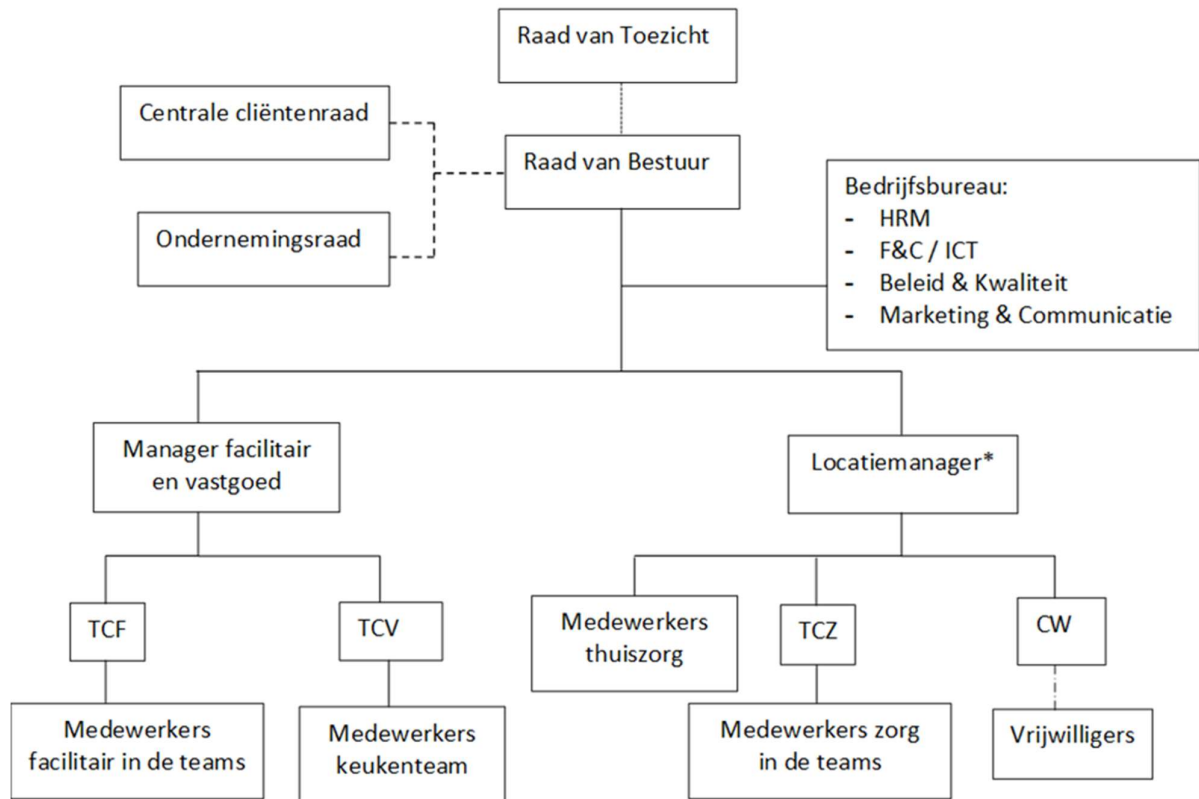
Raad van Toezicht

Centrale cliëntenraad

Raad van Bestuur

Ondernemingsraad

Bedrijfsbureau:
- HRM
- F&C / ICT
- Beleid & Kwaliteit
- Marketing & Communicatie

Manager facilitair en vastgoed

Locatiemanager*

TCF

TCV

Medewerkers thuiszorg

TCZ

CW

Medewerkers facilitair in de teams

Medewerkers keukenteam

Medewerkers zorg in de teams

Vrijwilligers